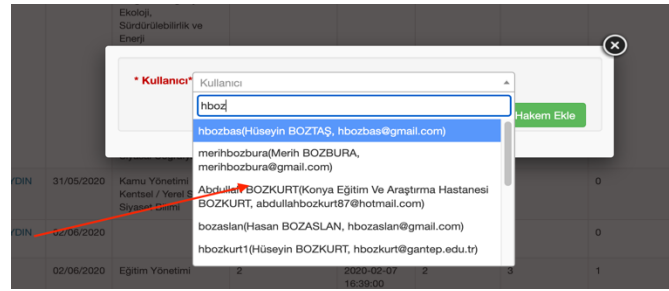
Ekoloji, Sürdürülebilirlik ve Enerji

* Kullanıcı*

Kullanıcı

hboz

hbozbas(Hüseyin BOZTAŞ, hbozbas@gmail.com)

merihbozbura(Merih BOZBURA, merihbozbura@gmail.com)

Abdullah BOZKURT(Konya Eğitim Ve Araştırma Hastanesi BOZKURT, abdullahbozkurt87@hotmail.com)

bozaslan(Hasan BOZASLAN, hbozaslan@gmail.com)

hbozkurt1(Hüseyin BOZKURT, hbozkurt@gantep.edu.tr)

Hakem Ekle

YDIN 31/05/2020 Kamu Yönetimi Kentsel / Yerel Siyaset Bilimi 0

DIN 02/06/2020 0

02/06/2020 Eğitim Yönetimi 2 2020-02-07 16:39:00 2 3 1